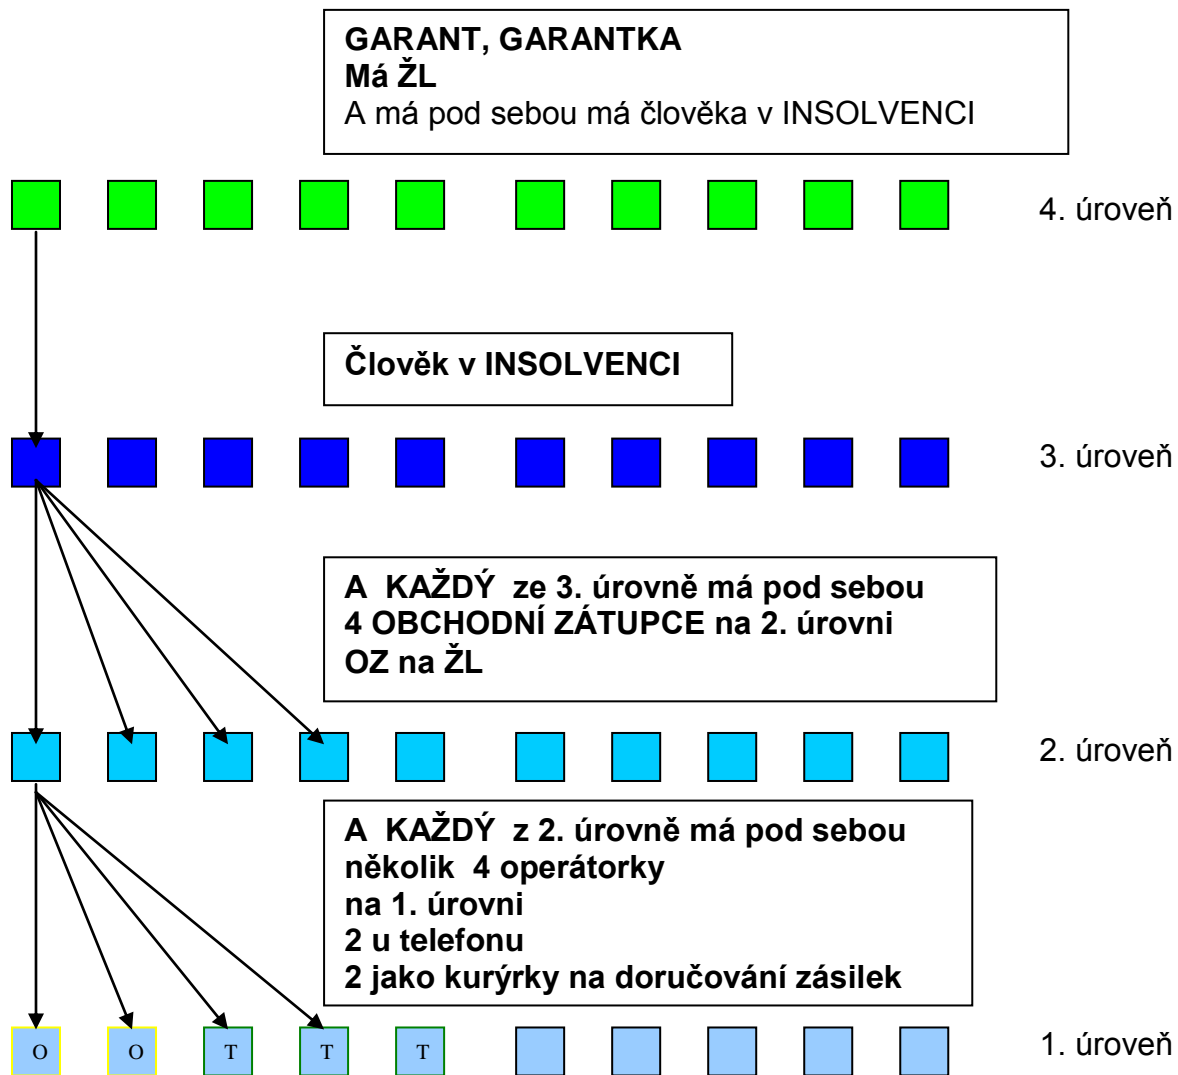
GARANT, GARANTKA
Má ŽL
A má pod sebou má člověka v INSOLVENCI

4. úroveň

Člověk v INSOLVENCI

3. úroveň

A KAŽDÝ ze 3. úrovně má pod sebou
4 OBCHODNÍ ZÁTUPCE na 2. úrovni
OZ na ŽL

2. úroveň

A KAŽDÝ z 2. úrovně má pod sebou
několik 4 operátorky
na 1. úrovni
2 u telefonu
2 jako kurýrky na doručování zásilek

O O T T T

1. úroveň